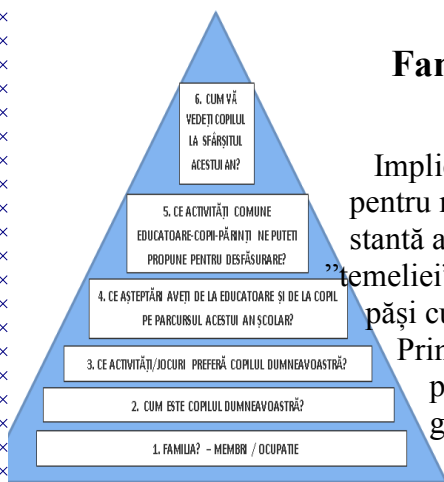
6. CUM VĂ VEDEȚI COPILUL LA SFÂRȘITUL ACESTUI AN?

5. CE ACTIVITĂȚI COMUNE EDUCATOARE-COPII-PĂRINȚI NE PUTEȚI PROPUNE PENTRU DESFĂȘURARE?

4. CE AȘTEPTĂRI AVEȚI DE LA EDUCATOARE ȘI DE LA COPIL PE PARCURSUL ACESTUI AN ȘCOLAR?

3. CE ACTIVITĂȚI/JOCURI PREFERĂ COPILUL DUMNEAVOASTRĂ?

2. CUM ESTE COPILUL DUMNEAVOASTRĂ?

1. FAMILIA? – MEMBRI / OCUPAȚIE

Fam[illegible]

Implic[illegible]
pentru n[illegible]
stantă a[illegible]
”temeliei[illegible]
pași cu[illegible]
Prin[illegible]
p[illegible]
g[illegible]